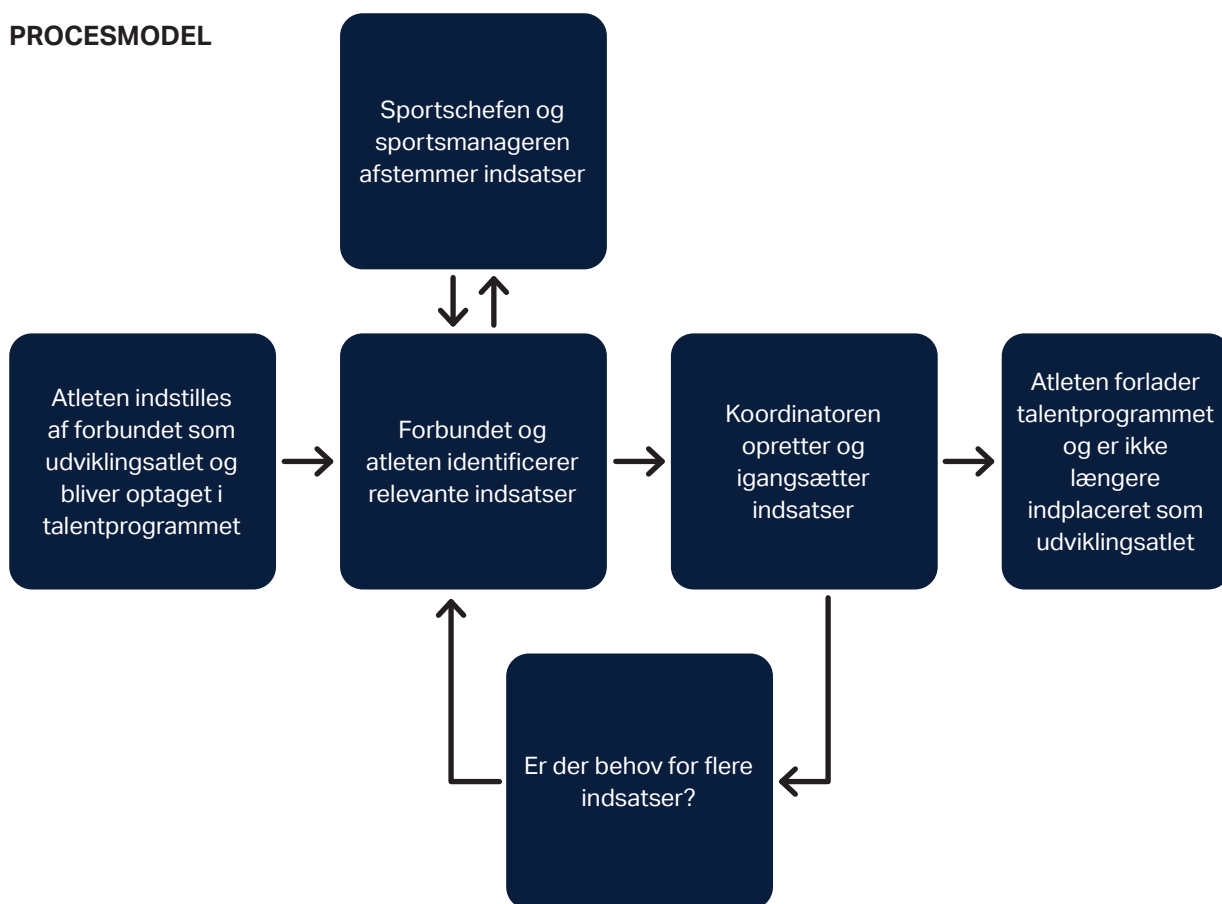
PROCESMODEL

Sportschefen og sportsmanageren afstemmer indsatser

Atleten indstilles af forbundet som udviklingsatlet og bliver optaget i talentprogrammet

Forbundet og atleten identificerer relevante indsatser

Koordinatoren opretter og igangsætter indsatser

Atleten forlader talentprogrammet og er ikke længere indplaceret som udviklingsatlet

Er der behov for flere indsatser?